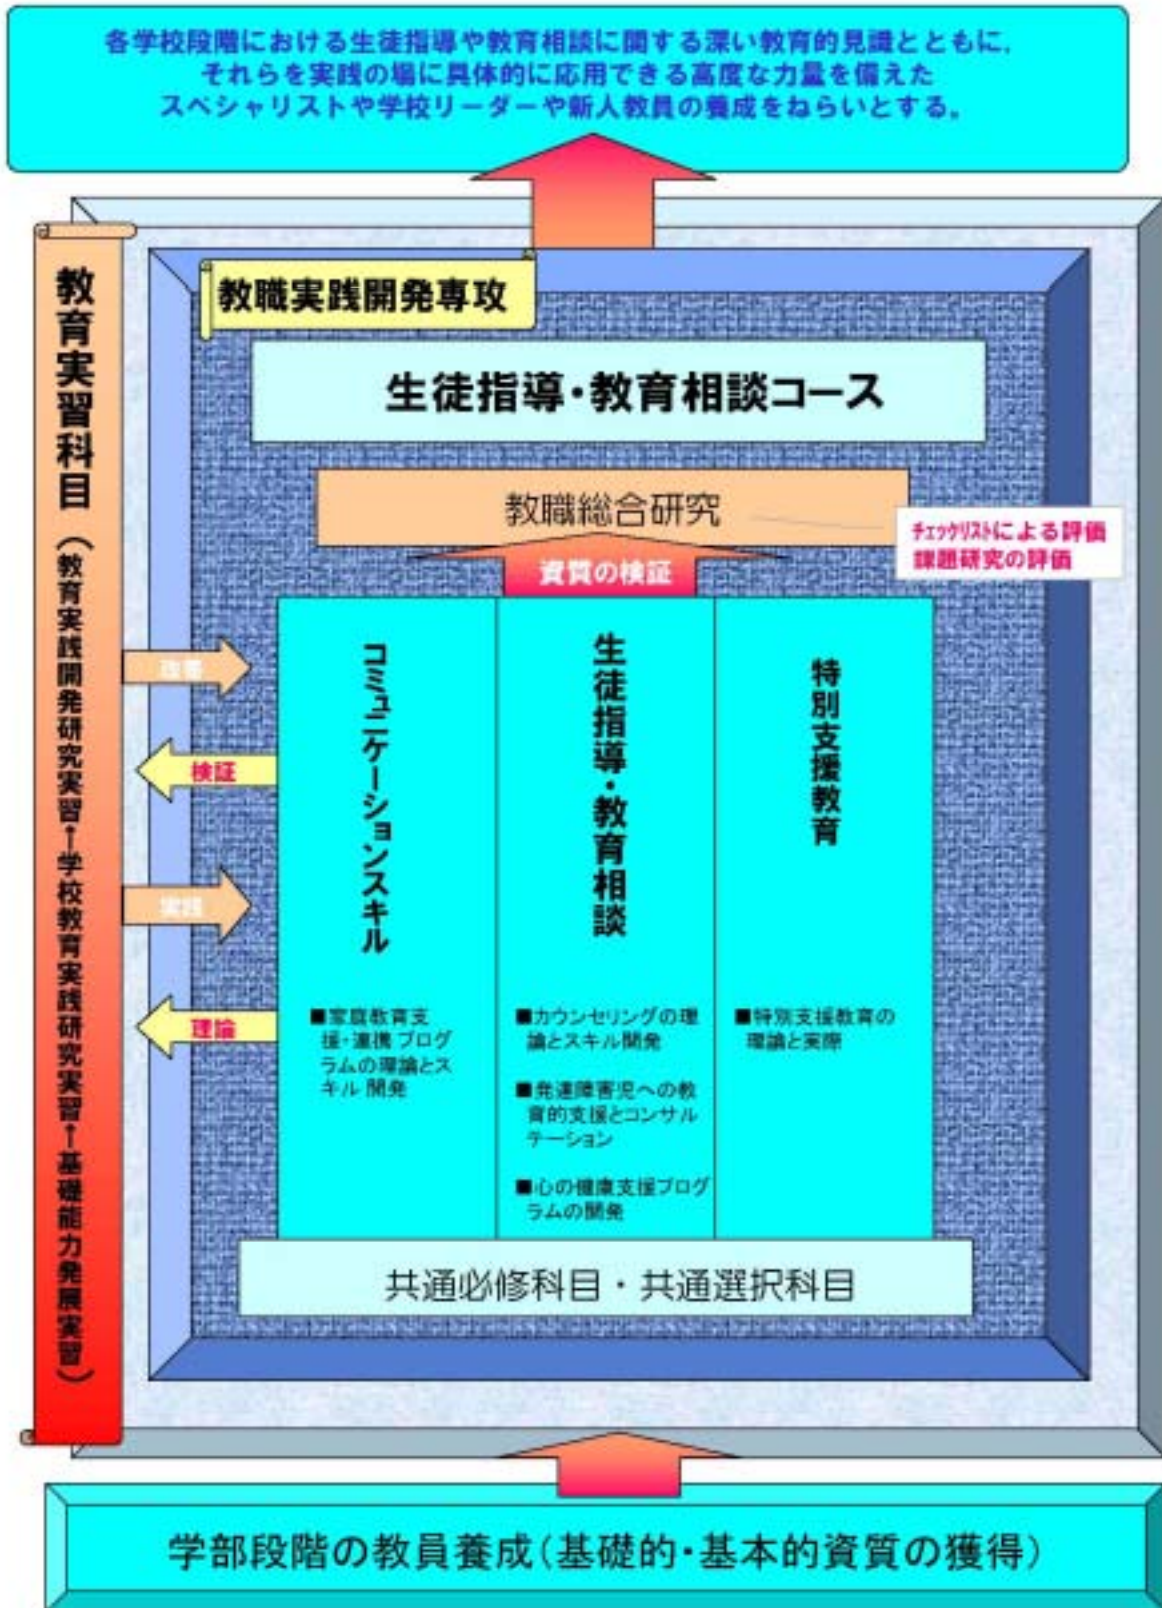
各学校段階における生徒指導や教育相談に関する深い教育的見識とともに、それらを実践の場に具体的に応用できる高度な力量を備えたスペシャリストや学校リーダーや新人教員の養成をねらいとする。

教育実習科目（教育実践開発研究実習・学校教育実践研究実習・基礎能力発展実習）

教職実践開発専攻

生徒指導・教育相談コース

教職総合研究

チェックリストによる評価
課題研究の評価

資質の検証

改善

検証

実践

理論

コミュニケーションスキル

■家庭教育支援・連携プログラムの理論とスキル開発

生徒指導・教育相談

■カウンセリングの理論とスキル開発

■発達障害児への教育的支援とコンサルテーション

■心の健康支援プログラムの開発

特別支援教育

■特別支援教育の理論と実際

共通必修科目・共通選択科目

学部段階の教員養成（基礎的・基本的資質の獲得）